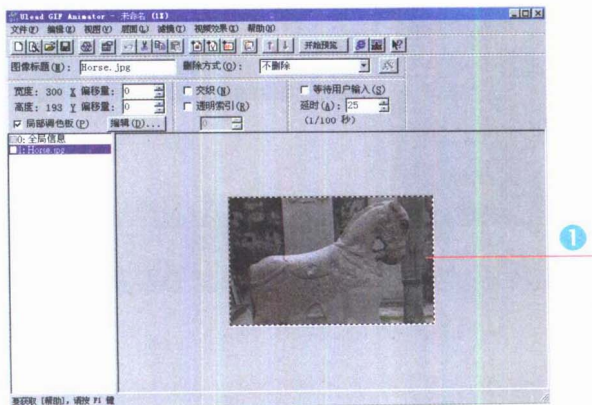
Ulead GIF Animator - 未命名 (1*)

文件(F) 编辑(E) 视图(V) 层面(L) 滤镜(T) 视频效果(O) 帮助(H)

开始预览

图像标题(N): Horse.jpg 删除方式(O): 不删除

宽度: 300 X 偏移量: 0
高度: 193 Y 偏移量: 0
☑ 局部调色板(P) 编辑(D)...

☐ 交织(N)
☐ 透明索引(R)

☐ 等待用户输入(S)
延时(A): 25
(1/100 秒)

0: 全局信息
1: Horse.jpg

要获取 [帮助], 请按 F1 键

1